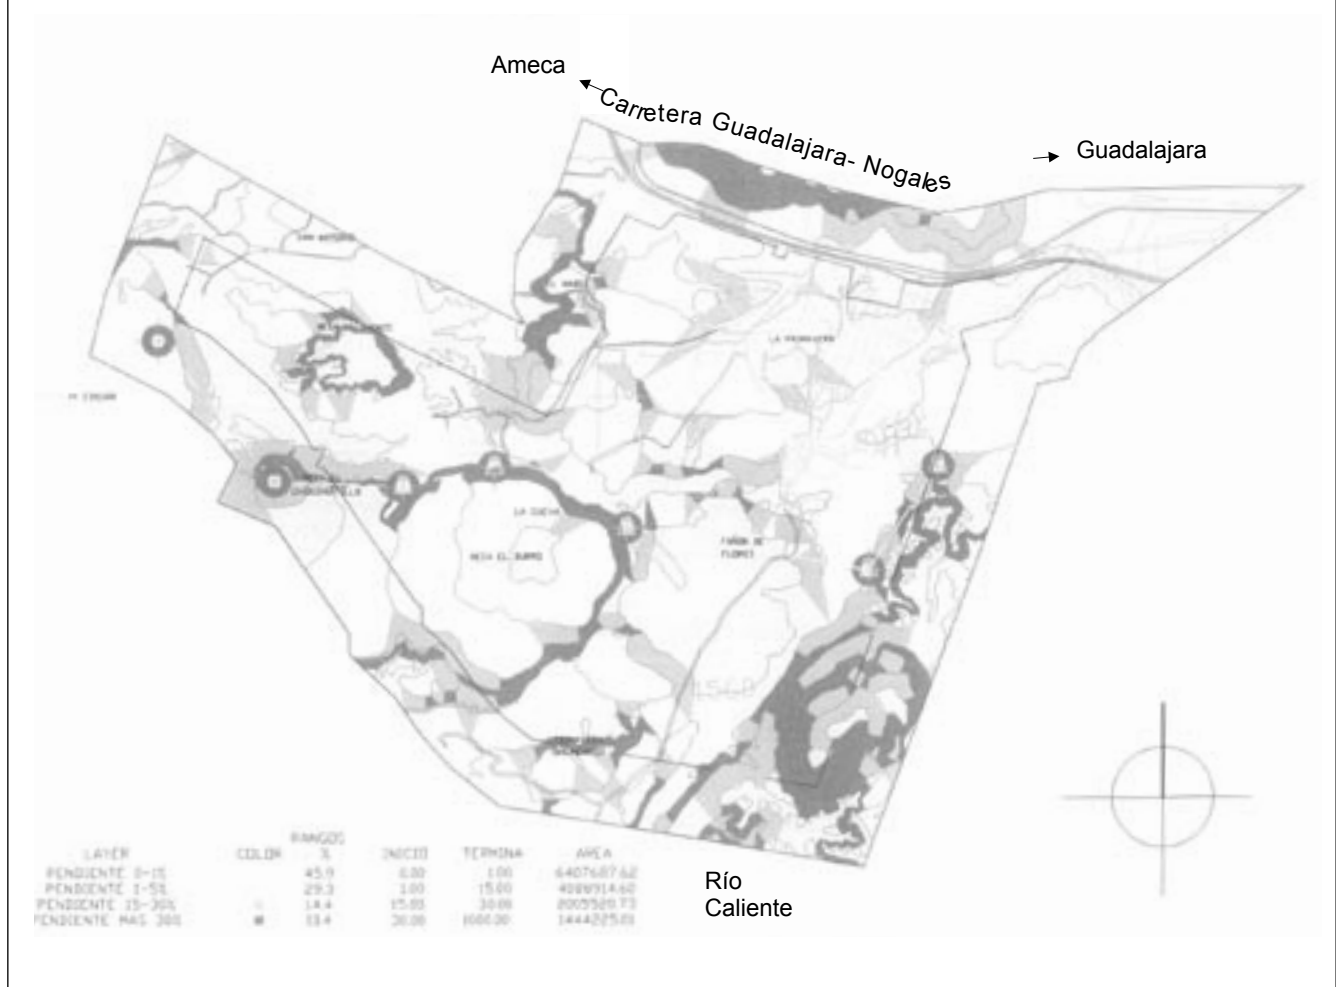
Ameca

Carretera Guadalajara- Nogales

Guadalajara

SAN ANTONIO

LA PRIMAVERA

LA CUEVA

MESA EL BURRO

PARON DE FLORES

1560

Río Caliente

| LAYER | COLOR | RANGOS % | INICIO | TERMINA | AREA |
|---|---|---|---|---|---|
| PENDIENTE 0-1% | | 45.9 | 0.00 | 1.00 | 6407687.62 |
| PENDIENTE 1-5% | | 29.3 | 1.00 | 15.00 | 4089914.60 |
| PENDIENTE 15-30% | | 14.4 | 15.00 | 30.00 | 2005520.73 |
| PENDIENTE MAS 30% | | 13.4 | 30.00 | 1000.00 | 1444225.01 |